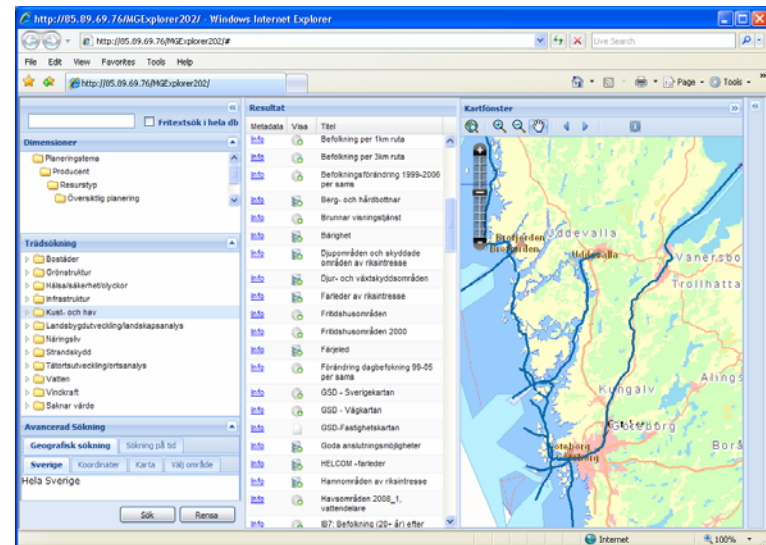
http://85.89.69.76/MGExplorer202/ - Windows Internet Explorer

http://85.89.69.76/MGExplorer202/#

Live Search

File Edit View Favorites Tools Help

http://85.89.69.76/MGExplorer202/

Page Tools

Fritextsök i hela db

Dimensioner

Planeringstema
Producent
Resurstyp
Översiktlig planering

Trädsökning

Bostäder
Grönstruktur
Hälsa/säkerhet/olyckor
Infrastruktur
Kust- och hav
Landsbygdsutveckling/landskapsanalys
Näringsliv
Strandskydd
Tätortsutveckling/ortsanalys
Vatten
Vindkraft
Saknar värde

Avancerad Sökning

Geografisk sökning | Sökning på tid

Sverige | Koordinater | Karta | Välj område

Hela Sverige

Sök | Rensa

Resultat

| Metadata | Visa | Titel |
|---|---|---|
| Info | | Befolkning per 1km ruta |
| Info | | Befolkning per 3km ruta |
| Info | | Befolkningsförändring 1999-2006 per sams |
| Info | | Berg- och hårdbottnar |
| Info | | Brunnar visningstjänst |
| Info | | Bärighet |
| Info | | Djupområden och skyddade områden av riksintresse |
| Info | | Djur- och växtskyddsområden |
| Info | | Farleder av riksintresse |
| Info | | Fritidshusområden |
| Info | | Fritidshusområden 2000 |
| Info | | Färjeled |
| Info | | Förändring dagbefolkning 99-05 per sams |
| Info | | GSD - Sverigekartan |
| Info | | GSD - Vägkartan |
| | | GSD-Fastighetskartan |
| Info | | Goda anslutningsmöjligheter |
| Info | | HELCOM - farleder |
| Info | | Hamnområden av riksintresse |
| Info | | Havsområden 2008_1, vattendelare |
| Info | | B7: Befolkning (20+ år) efter |

Kartfönster

Brofjorden
Uddevalla
Vänersbo
Trollhätta
Kungälv
Alings
Göteborg

Internet
100%